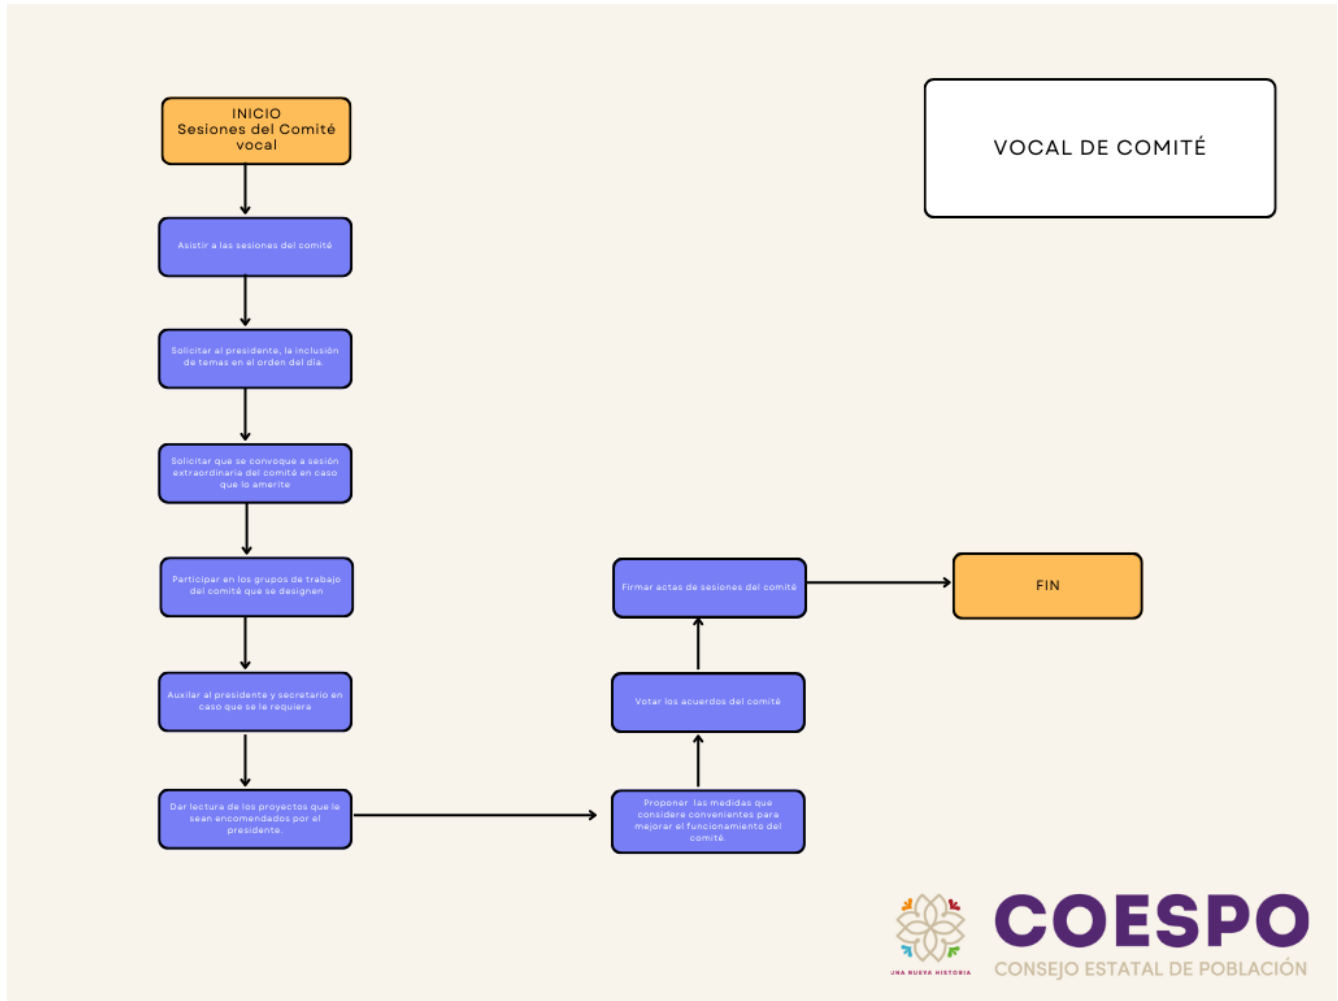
INICIO
Sesiones del Comité vocal

VOCAL DE COMITÉ

Asistir a las sesiones del comité

Solicitar al presidente, la inclusión de temas en el orden del día.

Solicitar que se convoque a sesión extraordinaria del comité en caso que lo amerite

Participar en los grupos de trabajo del comité que se designen

Auxilar al presidente y secretario en caso que se le requiera

Dar lectura de los proyectos que le sean encomendados por el presidente.

Proponer las medidas que considere convenientes para mejorar el funcionamiento del comité.

Votar los acuerdos del comité

Firmar actas de sesiones del comité

FIN

UNA NUEVA HISTORIA

COESPO
CONSEJO ESTATAL DE POBLACIÓN